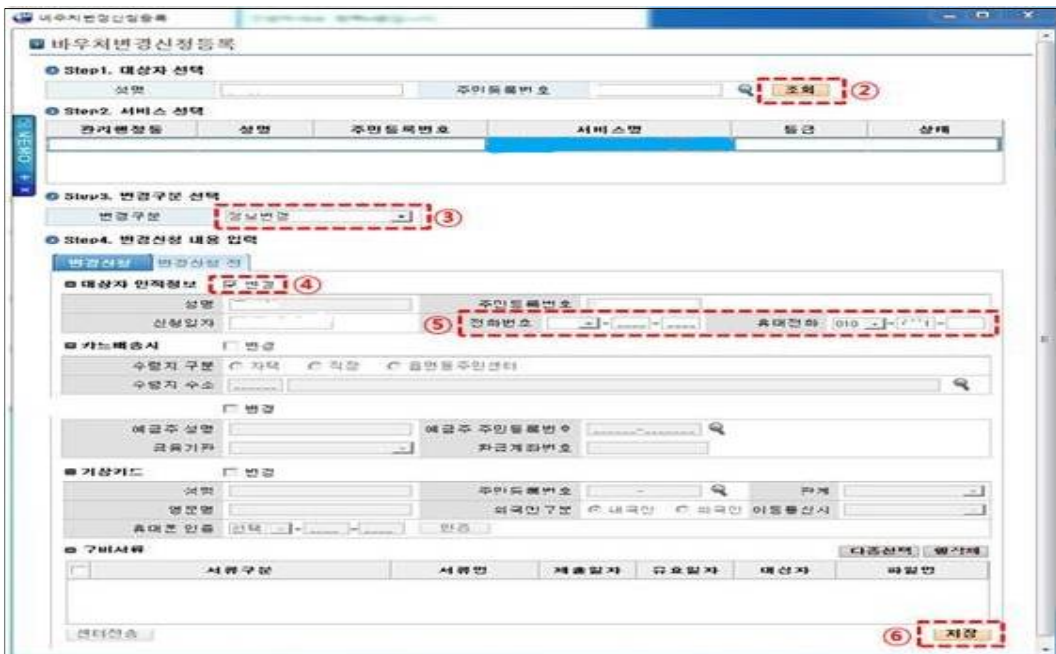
바우처변경신청등록

■ 바우처변경신청등록

Step1. 대상자 선택

성명 주민등록번호 조회 ②

Step2. 서비스 선택

| 관리행정동 | 성명 | 주민등록번호 | 서비스명 | 등급 | 상태 |
|---|---|---|---|---|---|
| | | | | | |

MEMO

Step3. 변경구분 선택

변경구분 정보변경 ③

Step4. 변경신청 내용 입력

변경신청 변경신청 전

■ 대상자 인적정보 ☑ 변경 ④

성명 주민등록번호

신청일자 ⑤ 전화번호 - - 휴대전화 010 - -

■ 카드배송지 ☐ 변경

수령지 구분 ○ 자택 ○ 직장 ○ 읍면동주민센터

수령지 주소

☐ 변경

예금주 성명 예금주 주민등록번호

금융기관 환급계좌번호

■ 가상카드 ☐ 변경

성명 주민등록번호 관계

영문명 외국인구분 ○ 내국인 ○ 외국인 이동통신사

휴대폰 인증 선택 - - 인증

■ 구비서류 다중선택 행삭제

| ☐ | 서류구분 | 서류명 | 제출일자 | 유효일자 | 대상자 | 파일명 |
|---|---|---|---|---|---|---|
| | | | | | | |

센터전송

⑥ 저장